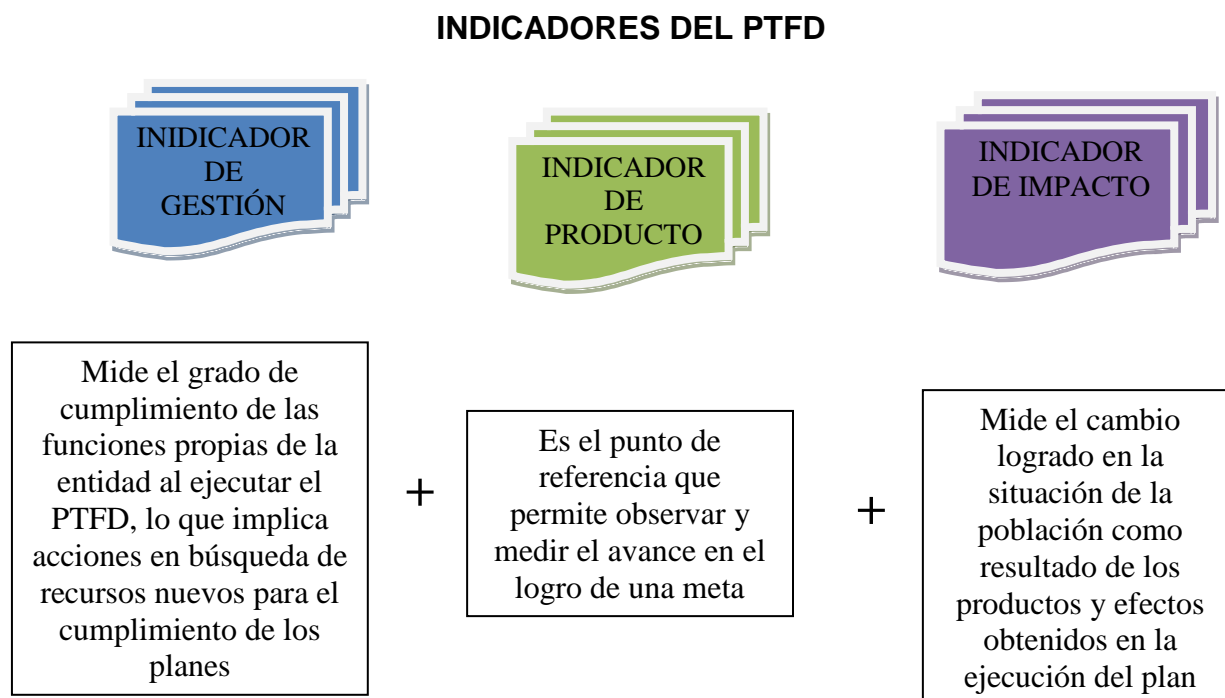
INDICADORES DEL PTFD

INIDICADOR DE GESTIÓN

INDICADOR DE PRODUCTO

INDICADOR DE IMPACTO

Mide el grado de cumplimiento de las funciones propias de la entidad al ejecutar el PTFD, lo que implica acciones en búsqueda de recursos nuevos para el cumplimiento de los planes

+

Es el punto de referencia que permite observar y medir el avance en el logro de una meta

+

Mide el cambio logrado en la situación de la población como resultado de los productos y efectos obtenidos en la ejecución del plan